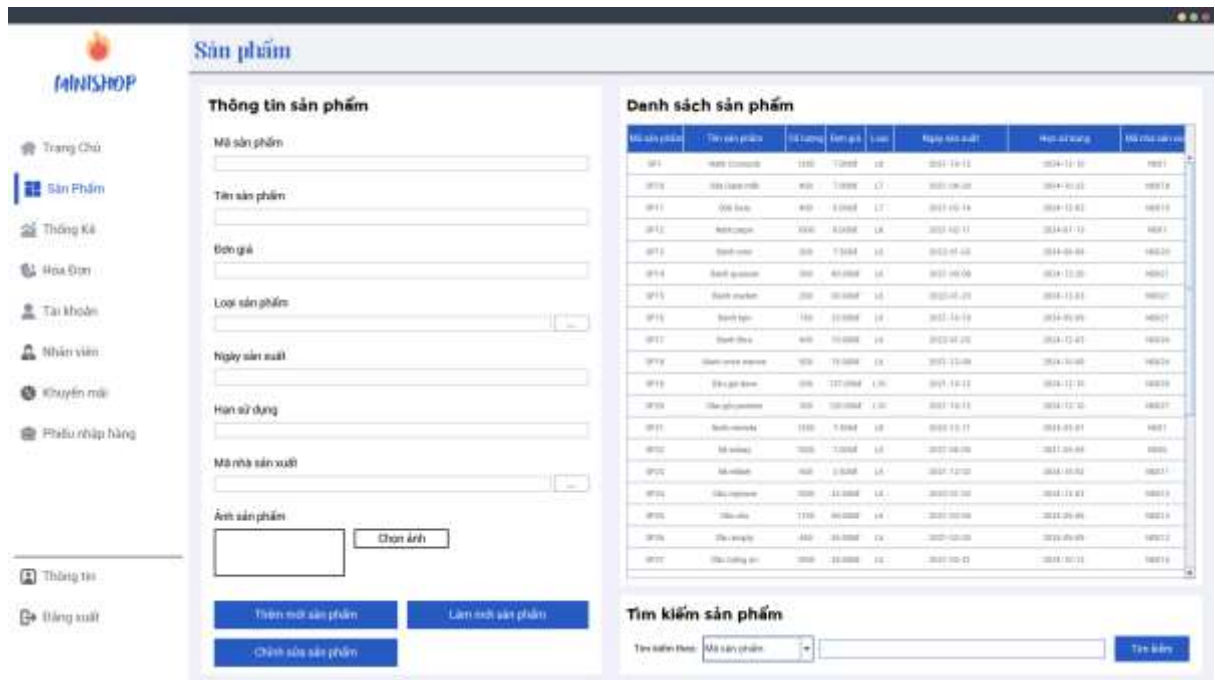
MINISHOP

Sản phẩm

Trang Chủ
Sản Phẩm
Thống Kê
Hóa Đơn
Tài khoản
Nhân viên
Khuyến mãi
Phiếu nhập hàng

Thông tin
Đăng xuất

Thông tin sản phẩm

Mã sản phẩm

Tên sản phẩm

Đơn giá

Loại sản phẩm
...

Ngày sản xuất

Hạn sử dụng

Mã nhà sản xuất
...

Ảnh sản phẩm
Chọn ảnh

Thêm mới sản phẩm
Làm mới sản phẩm
Chỉnh sửa sản phẩm

Danh sách sản phẩm

| Mã sản phẩm | Tên sản phẩm | Số lượng | Đơn giá | Loại | Ngày sản xuất | Hạn sử dụng | Mã nhà sản xu |
|---|---|---|---|---|---|---|---|
| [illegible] | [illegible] | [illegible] | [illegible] | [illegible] | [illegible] | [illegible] | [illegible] |

Tìm kiếm sản phẩm

Tìm kiếm theo: Mã sản phẩm
Tìm kiếm